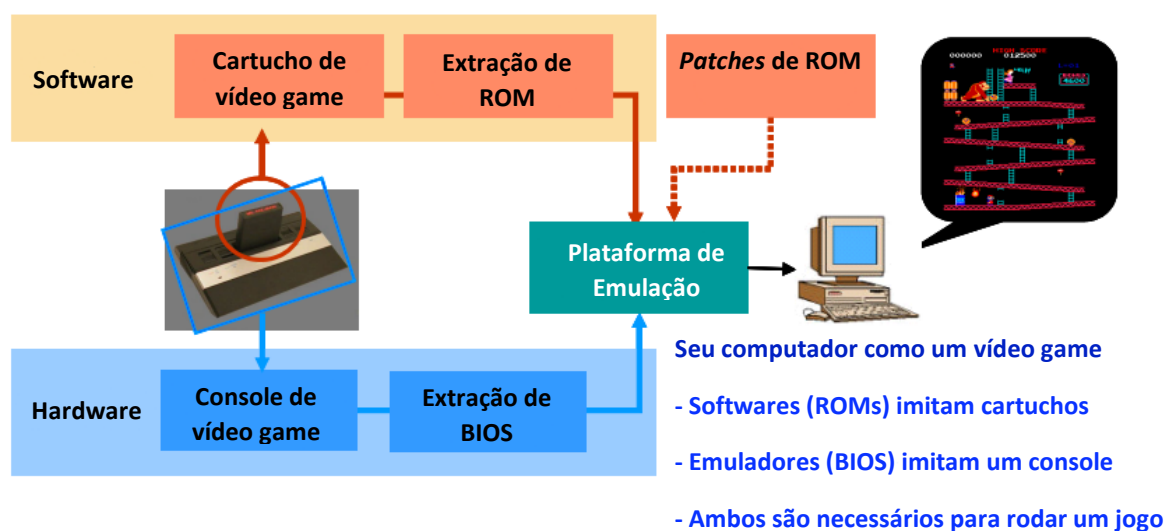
Software

Cartucho de vídeo game

Extração de ROM

*Patches* de ROM

000000 HIGH SCORE 012500

Plataforma de Emulação

Hardware

Console de vídeo game

Extração de BIOS

Seu computador como um vídeo game

- Softwares (ROMs) imitam cartuchos

- Emuladores (BIOS) imitam um console

- Ambos são necessários para rodar um jogo